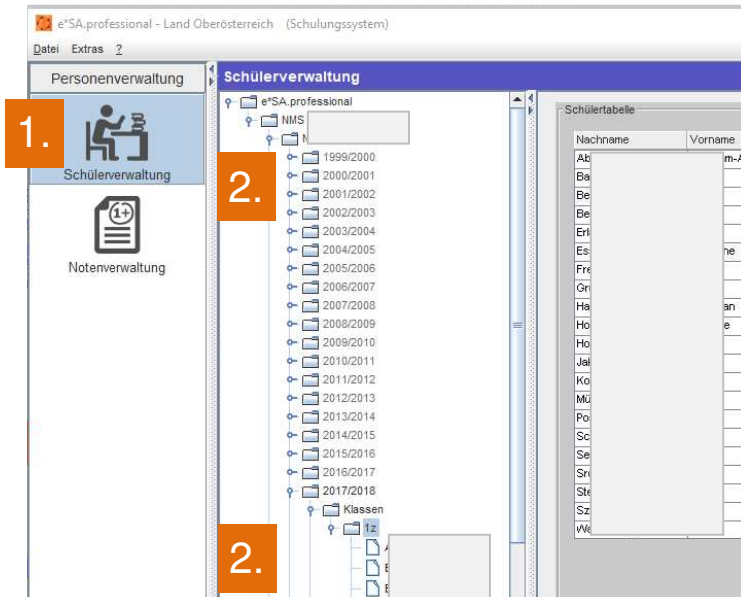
e*SA.professional - Land Oberösterreich (Schulungssystem)

Datei Extras ?

Personenverwaltung

1.

Schülerverwaltung

Notenverwaltung

Schülerverwaltung

e*SA.professional
NMS
N
2.
1999/2000
2000/2001
2001/2002
2002/2003
2003/2004
2004/2005
2005/2006
2006/2007
2007/2008
2008/2009
2009/2010
2010/2011
2011/2012
2012/2013
2013/2014
2014/2015
2015/2016
2016/2017
2017/2018
Klassen
1z
2.

Schülertabelle

| Nachname | Vorname |
|---|---|
| Ab | m-A |
| Ba | |
| Be | |
| Be | |
| Erl | |
| Es | ne |
| Fre | |
| Gr | |
| Ha | an |
| Ho | e |
| Ho | |
| Jak | |
| Ko | |
| Mü | |
| Po | |
| Sc | |
| Se | |
| Sr | |
| Ste | |
| Sz | |
| Wa | |